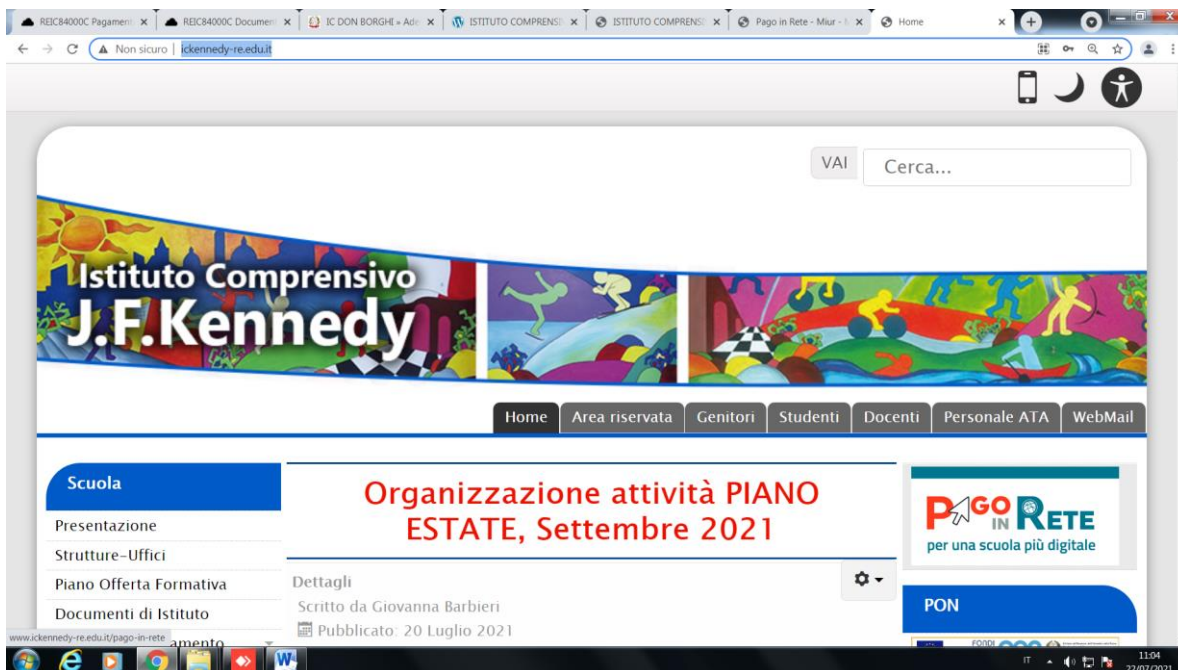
REIC84000C Pagament ×
REIC84000C Document ×
IC DON BORGHI » Ade ×
ISTITUTO COMPRENSI ×
ISTITUTO COMPRENSI ×
Pago in Rete - Miur - ×
Home ×

Non sicuro | ickennedy-re.edu.it

VAI
Cerca...

Istituto Comprensivo
J.F.Kennedy

Home
Area riservata
Genitori
Studenti
Docenti
Personale ATA
WebMail

Scuola
Presentazione
Strutture-Uffici
Piano Offerta Formativa
Documenti di Istituto
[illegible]amento

Organizzazione attività PIANO ESTATE, Settembre 2021

Dettagli
Scritto da Giovanna Barbieri
Pubblicato: 20 Luglio 2021

PAGO IN RETE
per una scuola più digitale

PON

www.ickennedy-re.edu.it/pago-in-rete

IT
11:04
22/07/2021